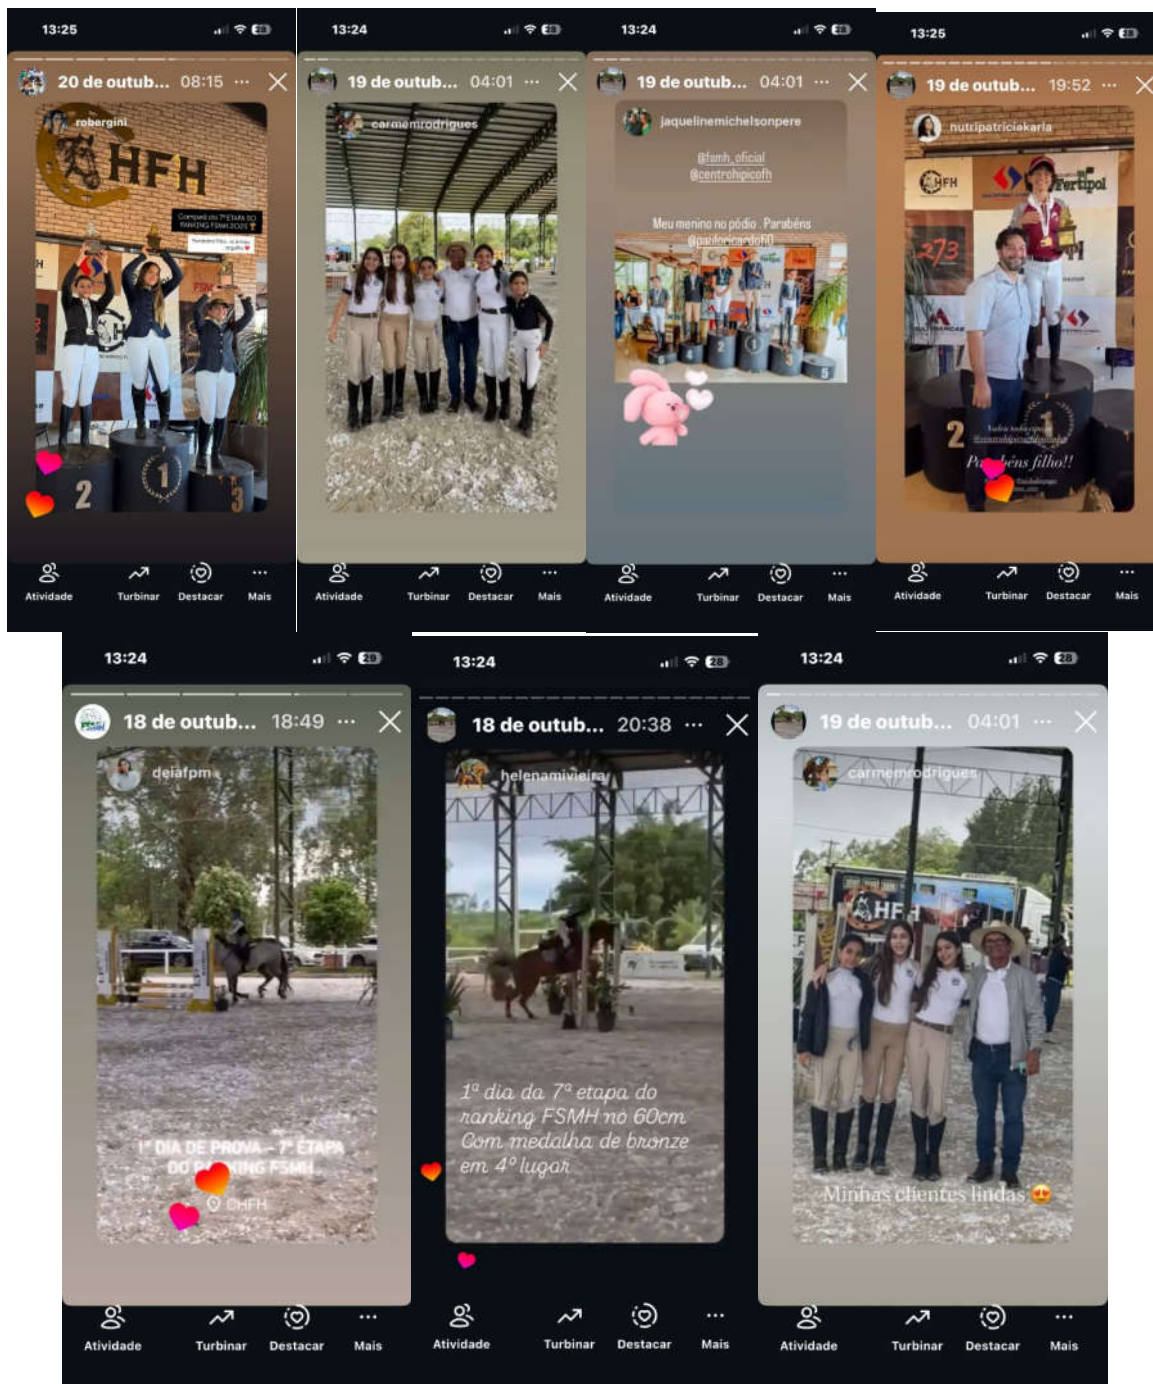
13:25

20 de outub... 08:15 ···

robergini

HFH

Atividade Turbinar Destacar Mais

13:24

19 de outub... 04:01 ···

carmemrodrigues

Atividade Turbinar Destacar Mais

13:24

19 de outub... 04:01 ···

jaquelinemichelsonpere

@fsmh_oficial
@centrohipicofh

Meu menino no pódio . Parabéns
@paulo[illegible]

Atividade Turbinar Destacar Mais

13:25

19 de outub... 19:52 ···

nutripatriciakarla

Fertipol

Pa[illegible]béns filho!!

Atividade Turbinar Destacar Mais

13:24

18 de outub... 18:49 ···

deiafpm

1º DIA DE PROVA - 7ª ETAPA
DO R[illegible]KING FSMH

CHFH

Atividade Turbinar Destacar Mais

13:24

18 de outub... 20:38 ···

helenamivieira

1º dia da 7ª etapa do ranking FSMH no 60cm
Com medalha de bronze em 4º lugar

Atividade Turbinar Destacar Mais

13:24

19 de outub... 04:01 ···

carmemrodrigues

HFH

Minhas clientes lindas 😍

Atividade Turbinar Destacar Mais